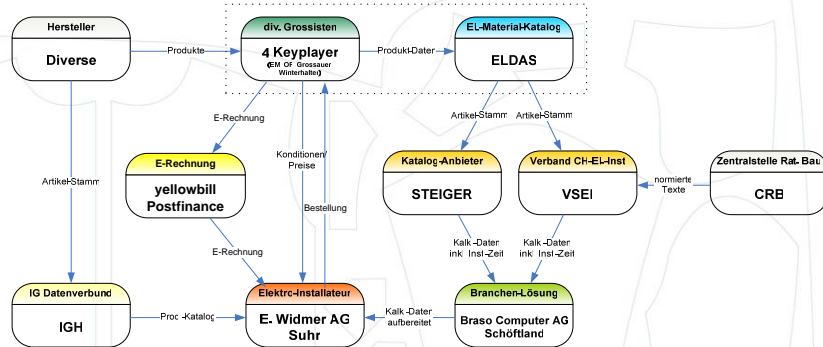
Hersteller

Diverse

Produkte

div. Grossisten

4 Keyplayer

(EM OF Grossauer Winterhalter)

Produkt-Daten

EL-Material-Katalog

ELDAS

E-Rechnung

Artikel-Stamm

Artikel-Stamm

Artikel-Stamm

E-Rechnung

yellowbill Postfinance

Konditionen/ Preise

Katalog-Anbieter

STEIGER

Verband CH-EL-Inst

VSEI

normierte Texte

Zentralstelle Rat. Bau

CRB

Bestellung

E-Rechnung

Kalk.-Daten inkl. Inst.-Zeit

Kalk.-Daten inkl. Inst.-Zeit

IG Datenverbund

IGH

Prod.-Katalog

Elektro-Installateur

E. Widmer AG Suhr

Kalk.-Daten aufbereitet

Branchen-Lösung

Braso Computer AG Schöftland